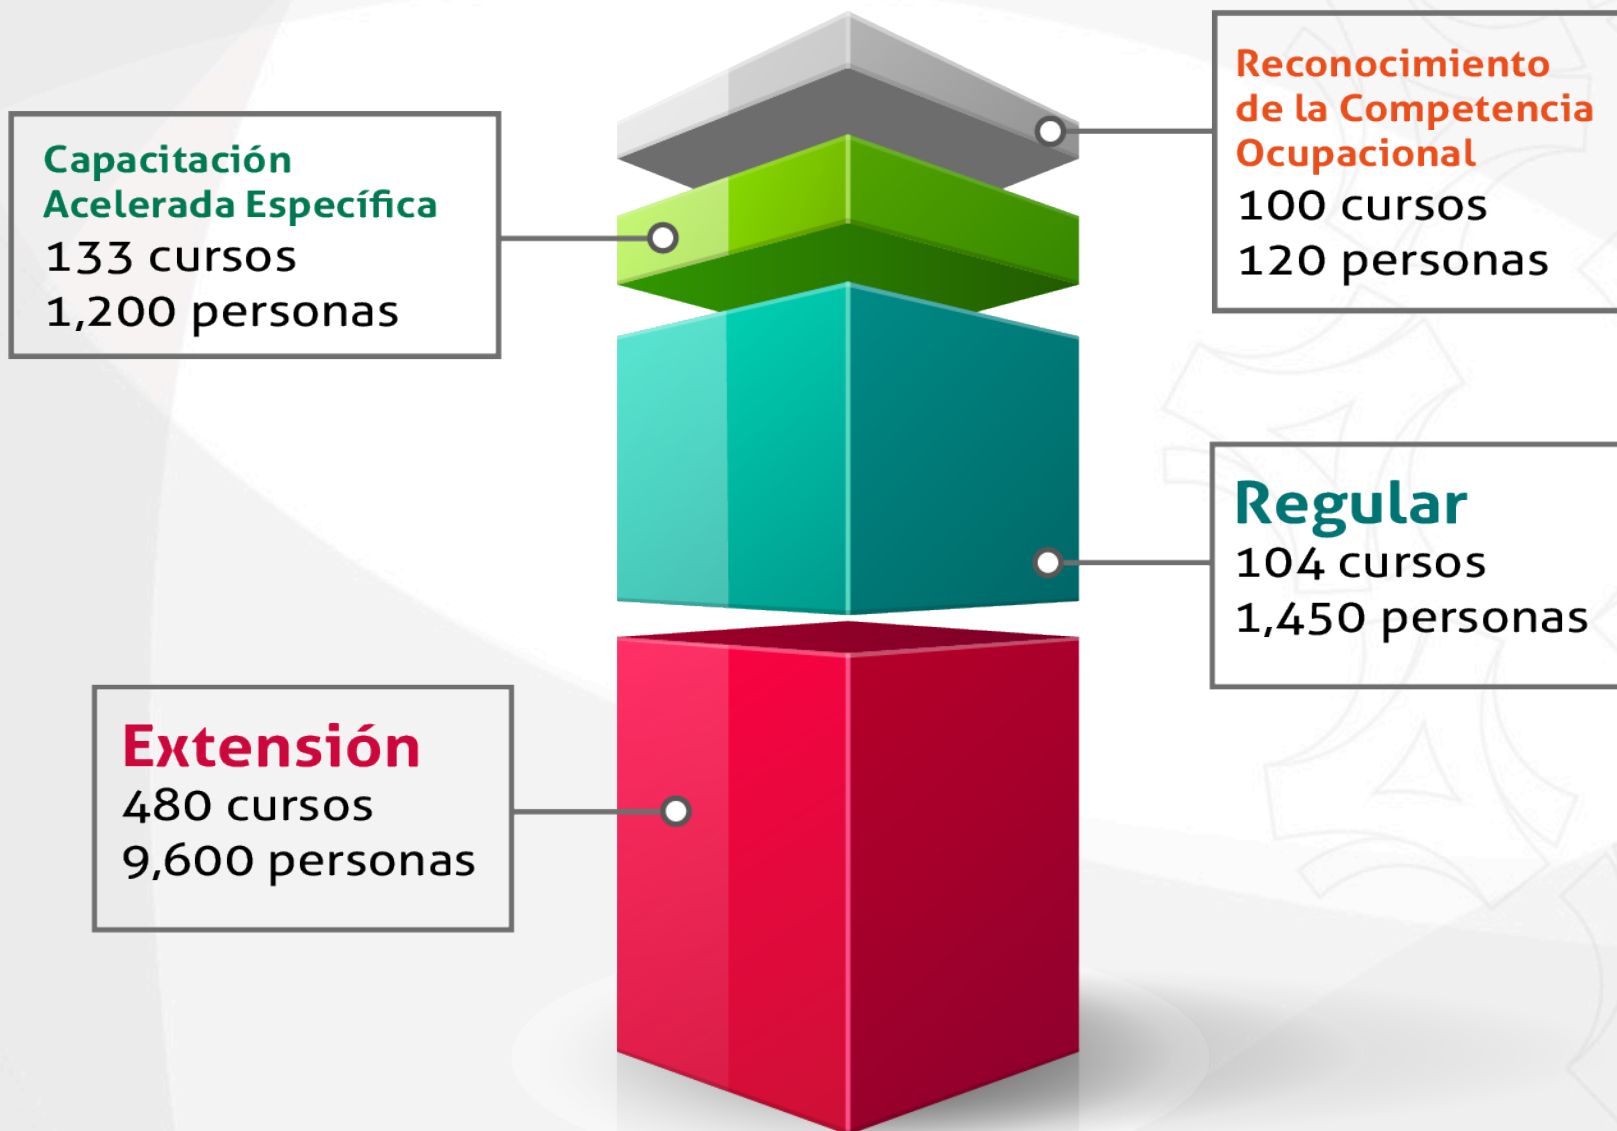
Reconocimiento de la Competencia Ocupacional
100 cursos
120 personas

Capacitación Acelerada Específica
133 cursos
1,200 personas

Regular
104 cursos
1,450 personas

Extensión
480 cursos
9,600 personas